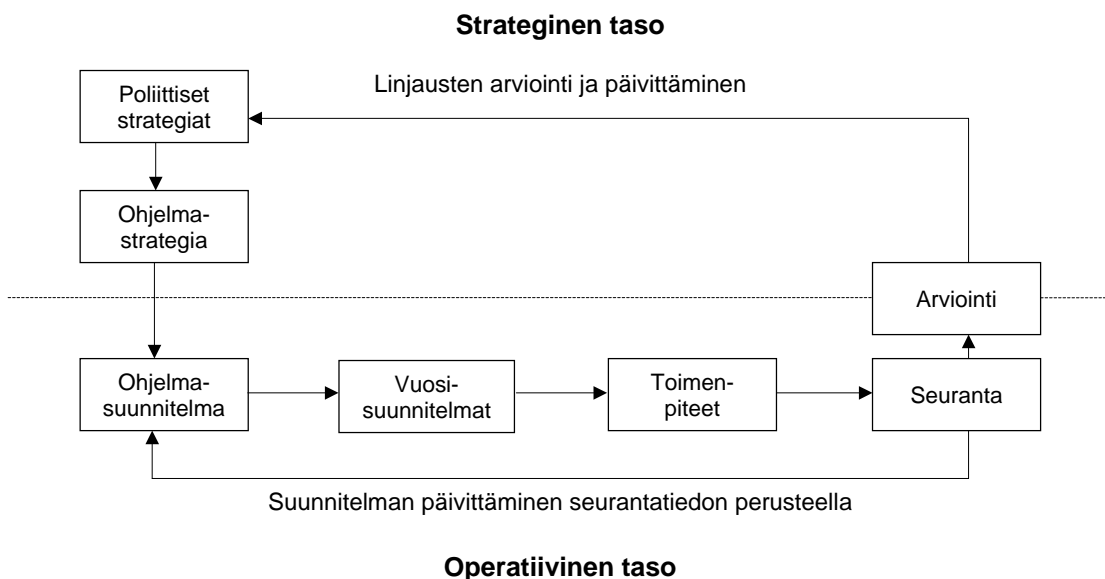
Strateginen taso

Linjausten arviointi ja päivittäminen

Poliittiset strategiat

Ohjelmastrategia

Arviointi

Ohjelmasuunnitelma

Vuosisuunnitelmat

Toimenpiteet

Seuranta

Suunnitelman päivittäminen seurantatiedon perusteella

Operatiivinen taso